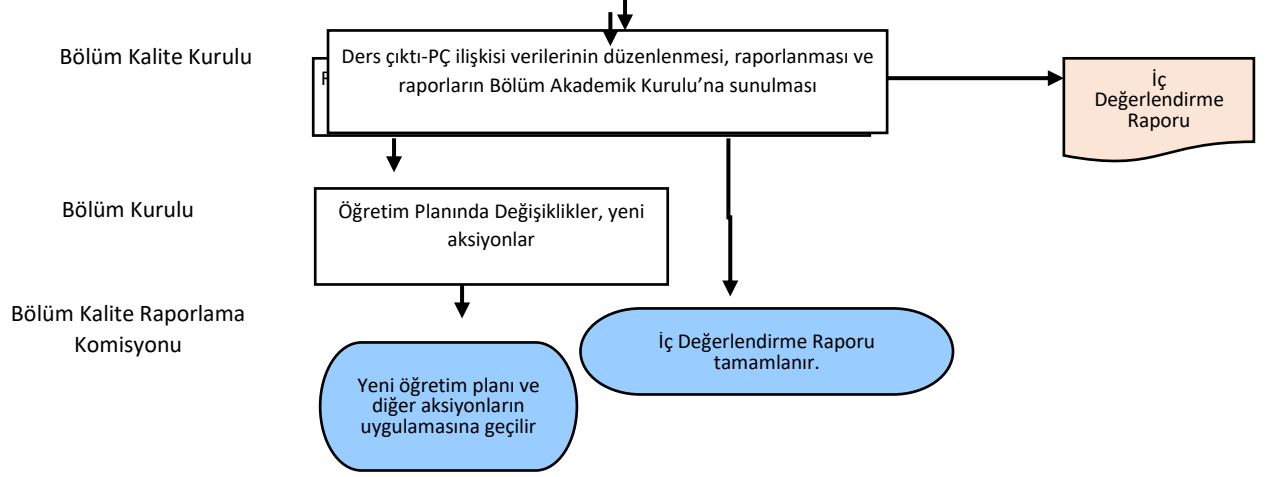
Bölüm Kalite Kurulu

Ders çıktı-PÇ ilişkisi verilerinin düzenlenmesi, raporlanması ve raporların Bölüm Akademik Kurulu'na sunulması

İç Değerlendirme Raporu

Bölüm Kurulu

Öğretim Planında Değişiklikler, yeni aksiyonlar

Bölüm Kalite Raporlama Komisyonu

İç Değerlendirme Raporu tamamlanır.

Yeni öğretim planı ve diğer aksiyonların uygulamasına geçilir